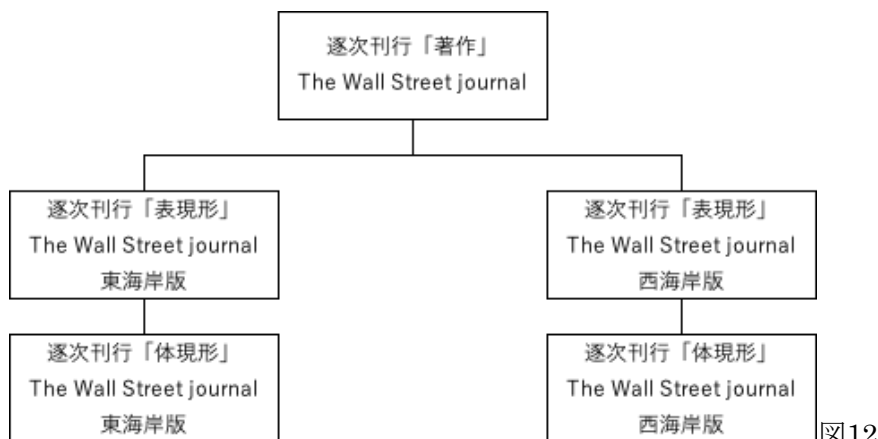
逐次刊行「著作」
The Wall Street journal

逐次刊行「表現形」
The Wall Street journal
東海岸版

逐次刊行「体現形」
The Wall Street journal
東海岸版

逐次刊行「表現形」
The Wall Street journal
西海岸版

逐次刊行「体現形」
The Wall Street journal
西海岸版

図12